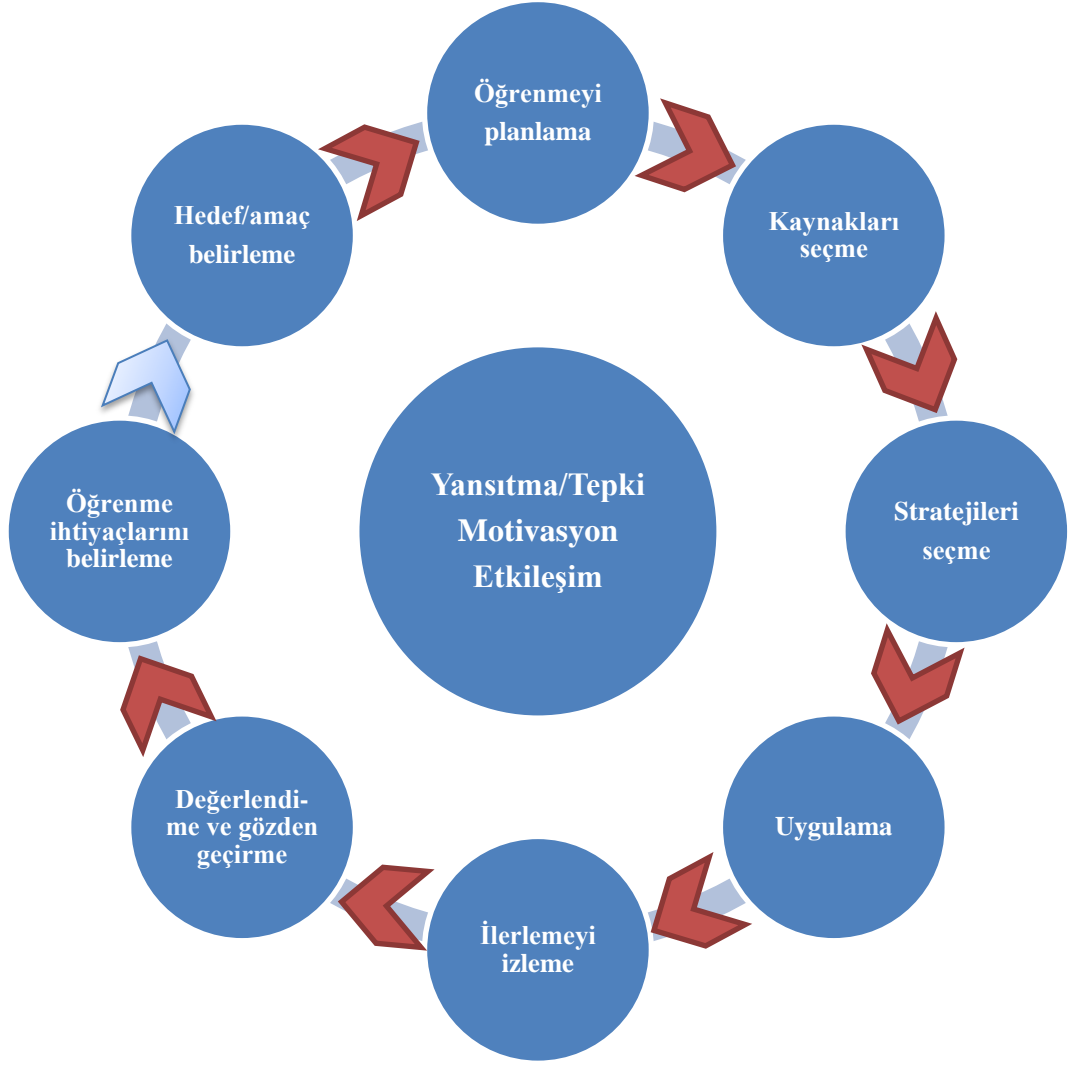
Öğrenmeyi planlama

Kaynakları seçme

Stratejileri seçme

Uygulama

İlerlemeyi izleme

Değerlendime ve gözden geçirme

Öğrenme ihtiyaçlarını belirleme

Hedef/amaç belirleme

Yansıtma/Tepki
Motivasyon
Etkileşim